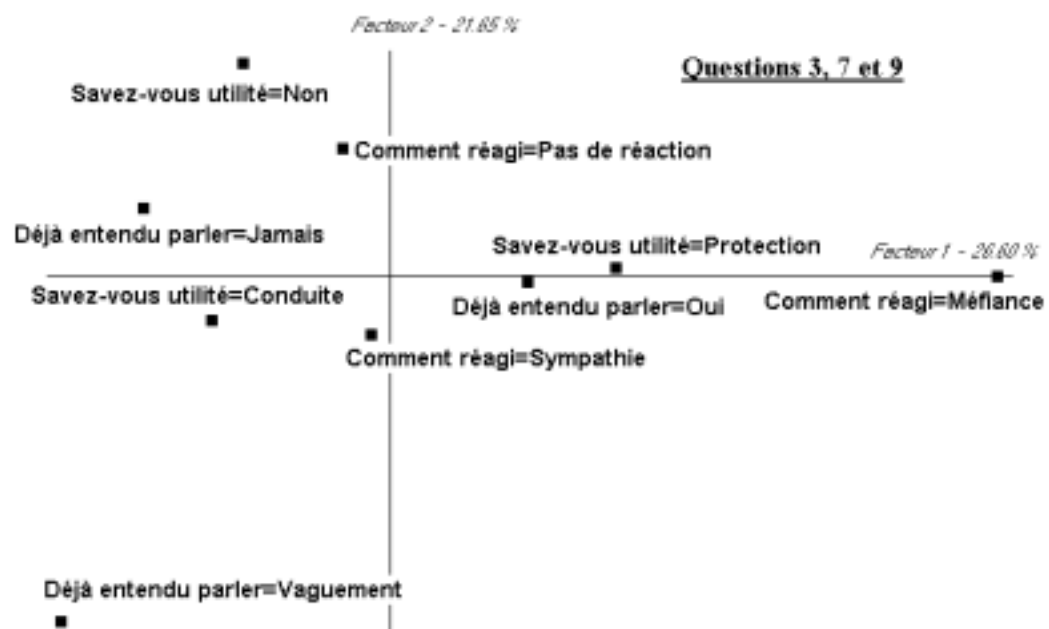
Facteur 2 - 21.65 %

Questions 3, 7 et 9

Savez-vous utilité=Non

Comment réagi=Pas de réaction

Déjà entendu parler=Jamais

Savez-vous utilité=Protection

Facteur 1 - 26.60 %

Savez-vous utilité=Conduite

Déjà entendu parler=Oui

Comment réagi=Méfiance

Comment réagi=Sympathie

Déjà entendu parler=Vaguement